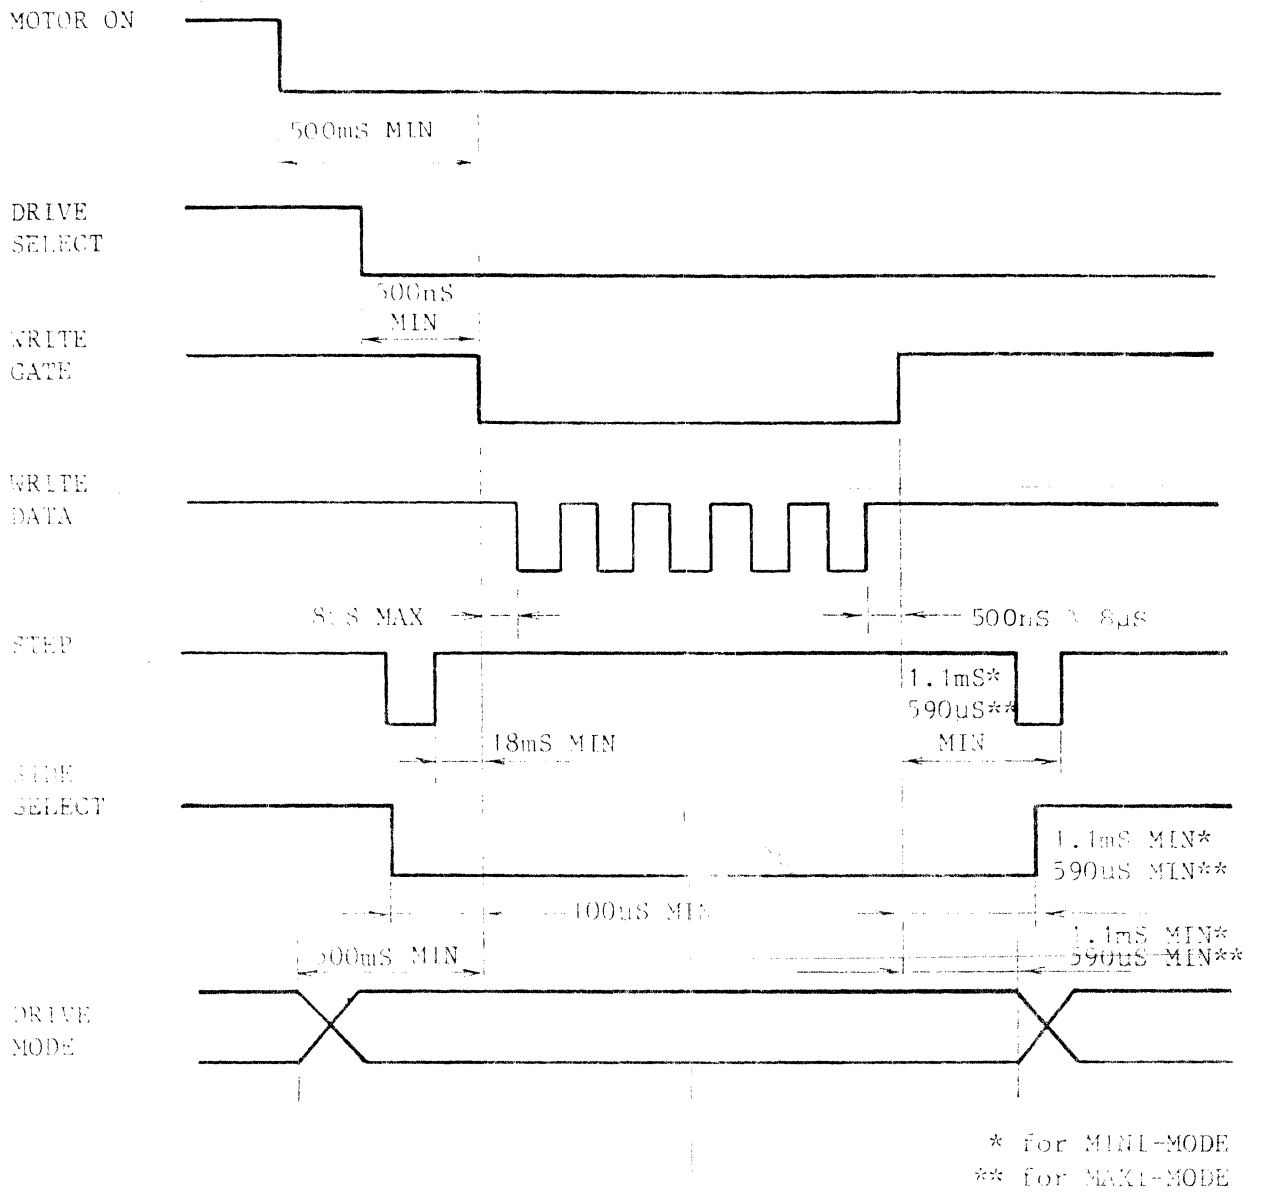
MOTOR ON

500mS MIN

DRIVE SELECT

500nS MIN

WRITE GATE

WRITE DATA

8μS MAX

500nS ~ 8μS

STEP

1.1mS*
590uS**
MIN

18mS MIN

SIDE SELECT

1.1mS MIN*
590uS MIN**

100uS MIN

1.1mS MIN*
590uS MIN**

500mS MIN

DRIVE MODE

* for MINI-MODE
** for MAXI-MODE